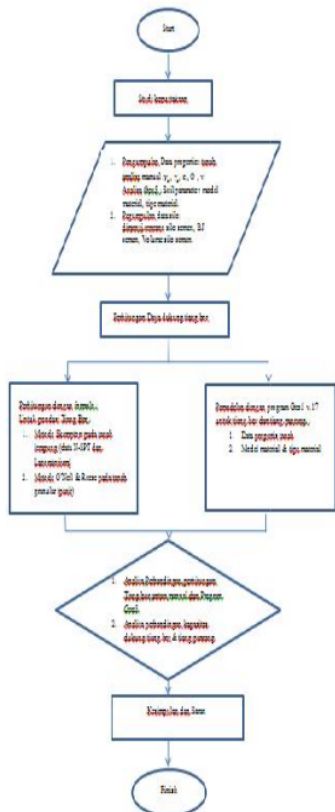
Start

Studi literatur

1. Pengumpulan Data properties tanah, meliputi material $\gamma_d$, $\gamma_s$, c, Ø, v. Analisa dapat Soil parameter model material, tipe material.
2. Pengumpulan data tiang bor, diameter tiang, BJ tiang, Volume tiang.

Perhitungan Daya dukung tiang bor

Perhitungan dengan formula. Untuk pondasi Tiang Bor:
1. Metode Skempton pada tanah lempung (data N-SPT dan Laboratorium)
2. Metode O'Neil & Reese pada tanah granular (pasir)

Pemodelan dengan program Plaxis v.17 untuk tiang bor dan tiang pancang:
1. Data properties tanah
2. Model material & tipe material

1. Analisa Perbandingan penurunan Tiang bor antara manual dan Program Plaxis.
2. Analisa perbandingan kapasitas dukung tiang bor & tiang pancang.

Kesimpulan dan Saran

Finish